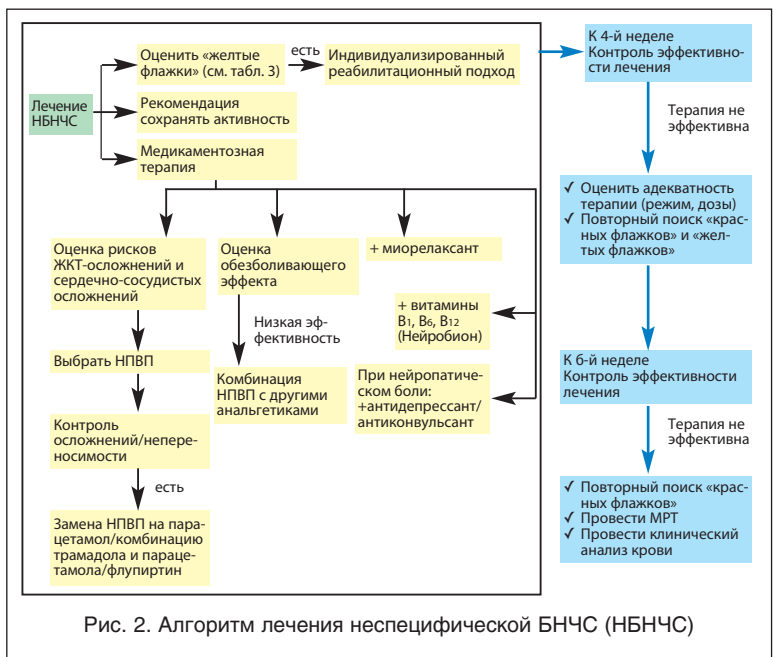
Лечение НБНЧС

Оценить «желтые флажки» (см. табл. 3)

есть

Индивидуализированный реабилитационный подход

Рекомендация сохранять активность

Медикаментозная терапия

Оценка рисков ЖКТ-осложнений и сердечно-сосудистых осложнений

Выбрать НПВП

Контроль осложнений/непереносимости

есть

Замена НПВП на парацетамол/комбинацию трамадола и парацетамола/флупиртин

Оценка обезболивающего эффекта

Низкая эффективность

Комбинация НПВП с другими анальгетиками

+ миорелаксант

+ витамины B$_1$, B$_6$, B$_{12}$ (Нейробион)

При нейропатическом боли: +антидепрессант/антиконвульсант

К 4-й неделе Контроль эффективности лечения

Терапия не эффективна

✓ Оценить адекватность терапии (режим, дозы)
✓ Повторный поиск «красных флажков» и «желтых флажков»

К 6-й неделе Контроль эффективности лечения

Терапия не эффективна

✓ Повторный поиск «красных флажков»
✓ Провести МРТ
✓ Провести клинический анализ крови

Рис. 2. Алгоритм лечения неспецифической БНЧС (НБНЧС)